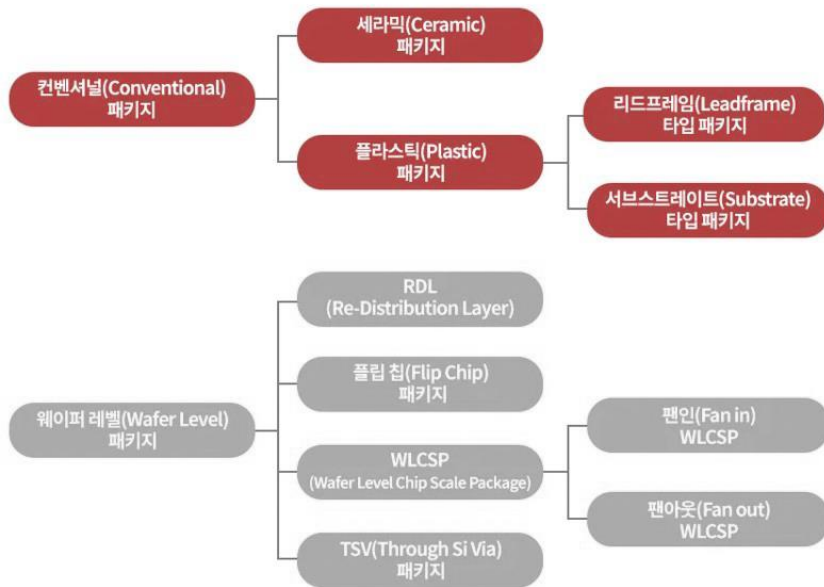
컨벤셔널(Conventional) 패키지

세라믹(Ceramic) 패키지

플라스틱(Plastic) 패키지

리드프레임(Leadframe) 타입 패키지

서브스트레이트(Substrate) 타입 패키지

웨이퍼 레벨(Wafer Level) 패키지

RDL (Re-Distribution Layer)

플립 칩(Flip Chip) 패키지

WLCSP (Wafer Level Chip Scale Package)

팬인(Fan in) WLCSP

팬아웃(Fan out) WLCSP

TSV(Through Si Via) 패키지